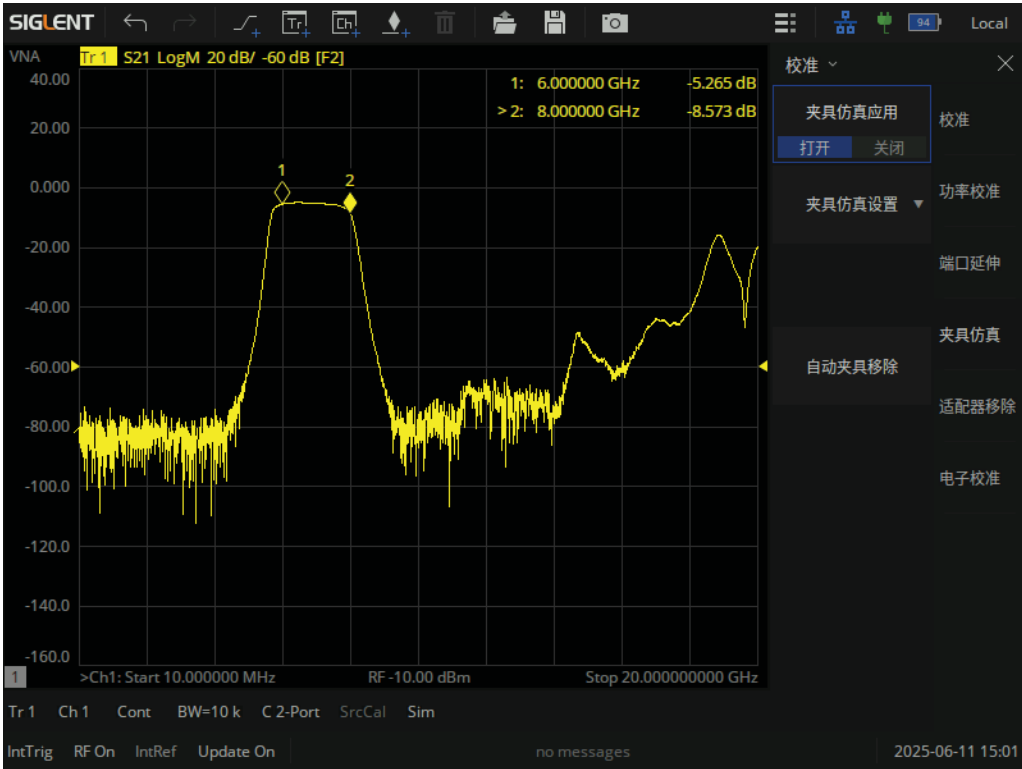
SIGLENT

94 Local

VNA Tr 1 S21 LogM 20 dB/ -60 dB [F2]

1: 6.000000 GHz -5.265 dB
> 2: 8.000000 GHz -8.573 dB

40.00
20.00
0.000
-20.00
-40.00
-60.00
-80.00
-100.0
-120.0
-140.0
-160.0

1
2

1 >Ch1: Start 10.000000 MHz RF -10.00 dBm Stop 20.000000000 GHz

校准

夹具仿真应用
打开 关闭

夹具仿真设置

自动夹具移除

校准
功率校准
端口延伸
夹具仿真
适配器移除
电子校准

Tr 1 Ch 1 Cont BW=10 k C 2-Port SrcCal Sim

IntTrig RF On IntRef Update On no messages 2025-06-11 15:01